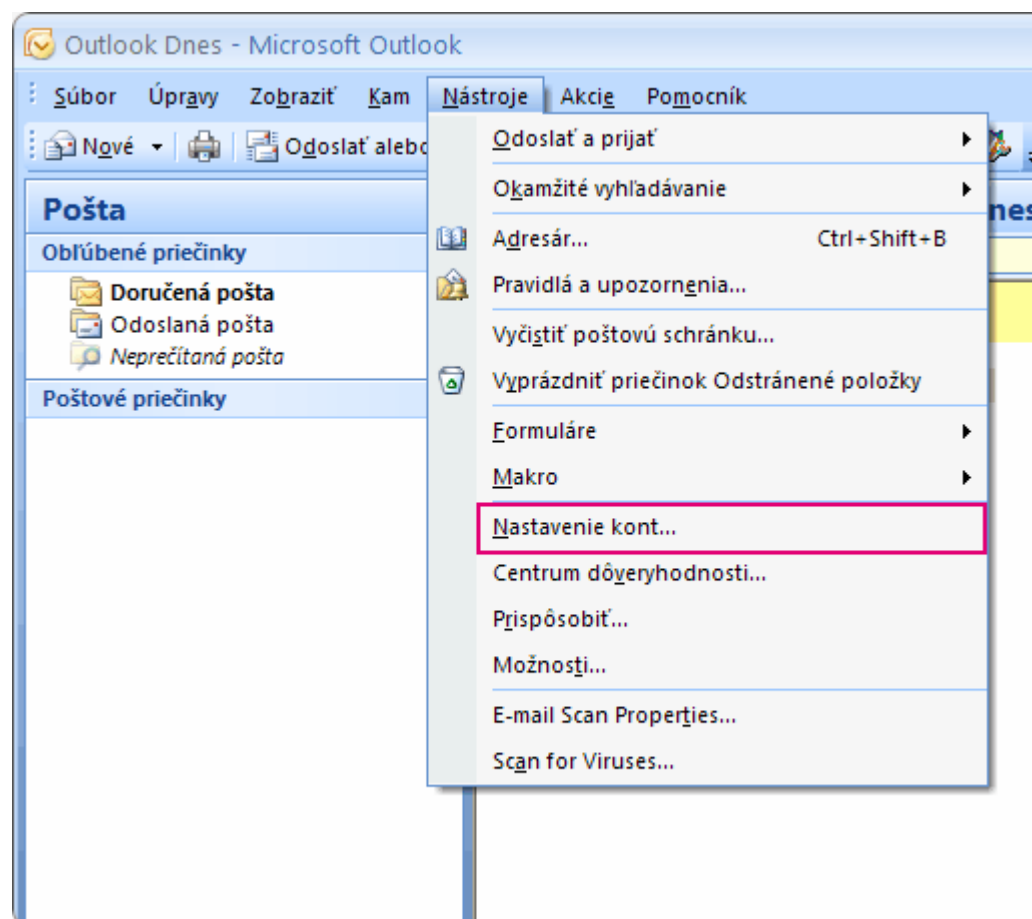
Outlook Dnes - Microsoft Outlook

Súbor Úpravy Zobraziť Kam Nástroje Akcie Pomocník

Nové Odoslať alebo

Pošta

Obľúbené priečinky

Doručená pošta
Odoslaná pošta
Neprečítaná pošta

Poštové priečinky

Odoslať a prijať
Okamžité vyhľadávanie
Adresár... Ctrl+Shift+B
Pravidlá a upozornenia...
Vyčistiť poštovú schránku...
Vyprázdniť priečinok Odstránené položky
Formuláre
Makro
Nastavenie kont...
Centrum dôveryhodnosti...
Prispôsobiť...
Možnosti...
E-mail Scan Properties...
Scan for Viruses...

nes